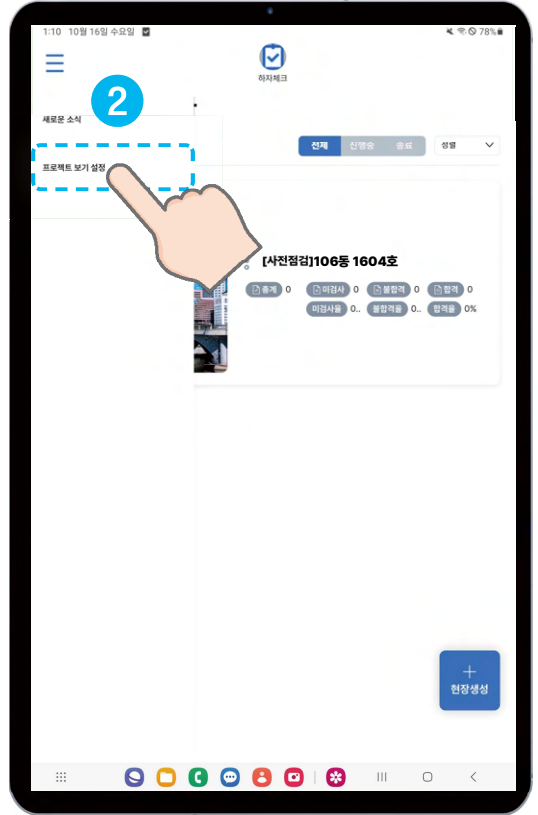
1:10 10월 16일 수요일

78%

하자체크

2

새로운 소식

프로젝트 보기 설정

전체 진행중 종료

생뱔

[사전점검]106동 1604호

총계 0

미검사 0

불합격 0

합격 0

미검사율 0..

불합격율 0..

합격율 0%

+
현장생성